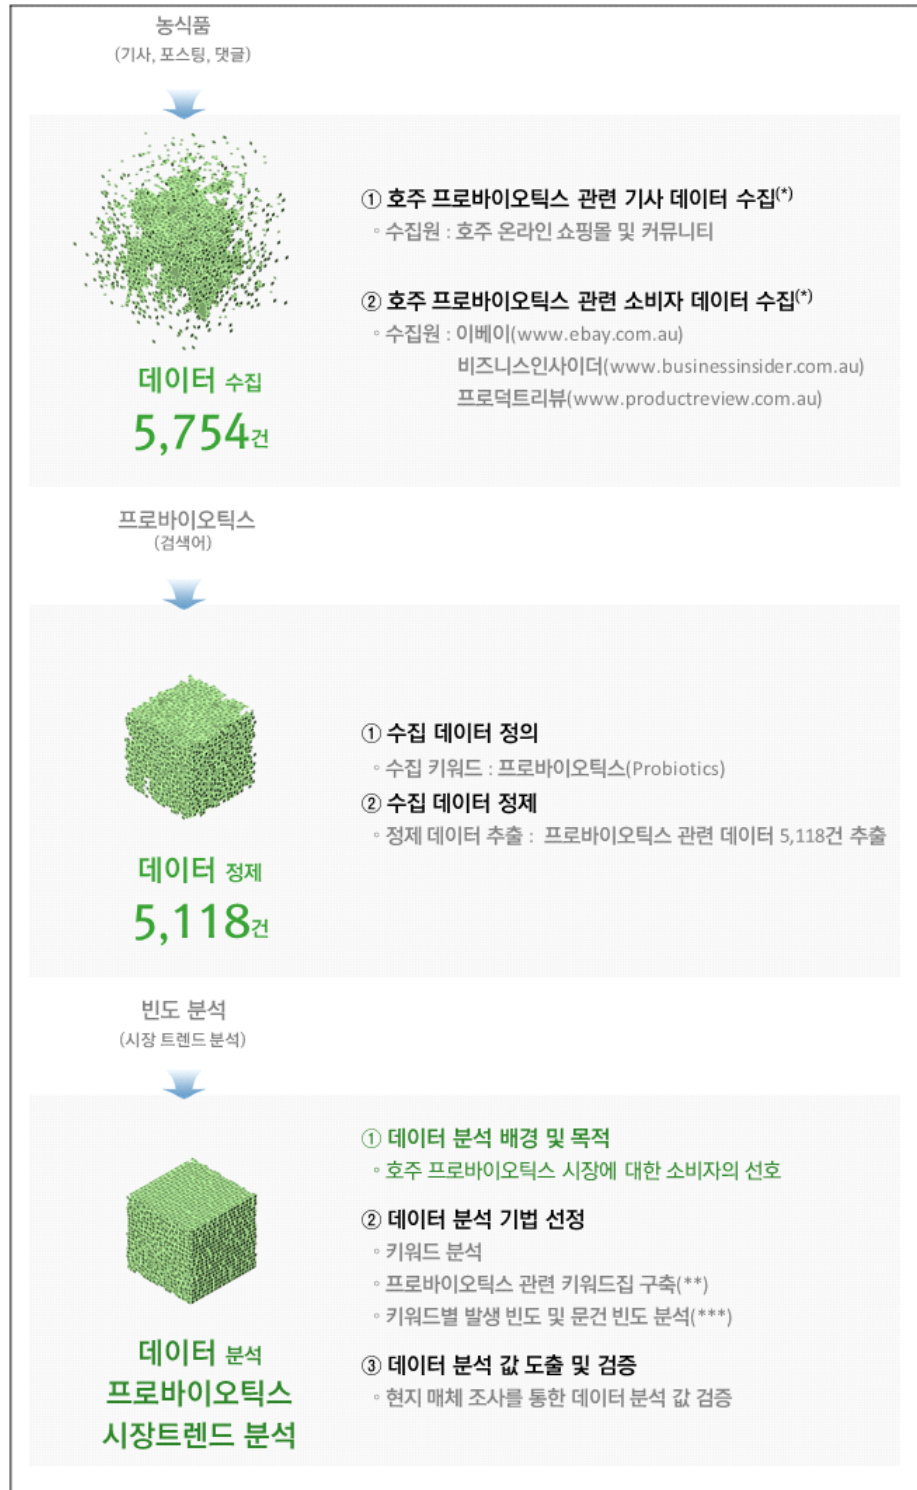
농식품
(기사, 포스팅, 댓글)

데이터 수집
5,754건

① 호주 프로바이오틱스 관련 기사 데이터 수집(*)
◦ 수집원 : 호주 온라인 쇼핑몰 및 커뮤니티

② 호주 프로바이오틱스 관련 소비자 데이터 수집(*)
◦ 수집원 : 이베이(www.ebay.com.au)
비즈니스인사이더(www.businessinsider.com.au)
프로덕트리뷰(www.productreview.com.au)

프로바이오틱스
(검색어)

데이터 정제
5,118건

① 수집 데이터 정의
◦ 수집 키워드 : 프로바이오틱스(Probiotics)
② 수집 데이터 정제
◦ 정제 데이터 추출 : 프로바이오틱스 관련 데이터 5,118건 추출

빈도 분석
(시장 트렌드 분석)

데이터 분석
프로바이오틱스
시장트렌드 분석

① 데이터 분석 배경 및 목적
◦ 호주 프로바이오틱스 시장에 대한 소비자의 선호

② 데이터 분석 기법 선정
◦ 키워드 분석
◦ 프로바이오틱스 관련 키워드집 구축(**)
◦ 키워드별 발생 빈도 및 문건 빈도 분석(***)

③ 데이터 분석 값 도출 및 검증
◦ 현지 매체 조사를 통한 데이터 분석 값 검증